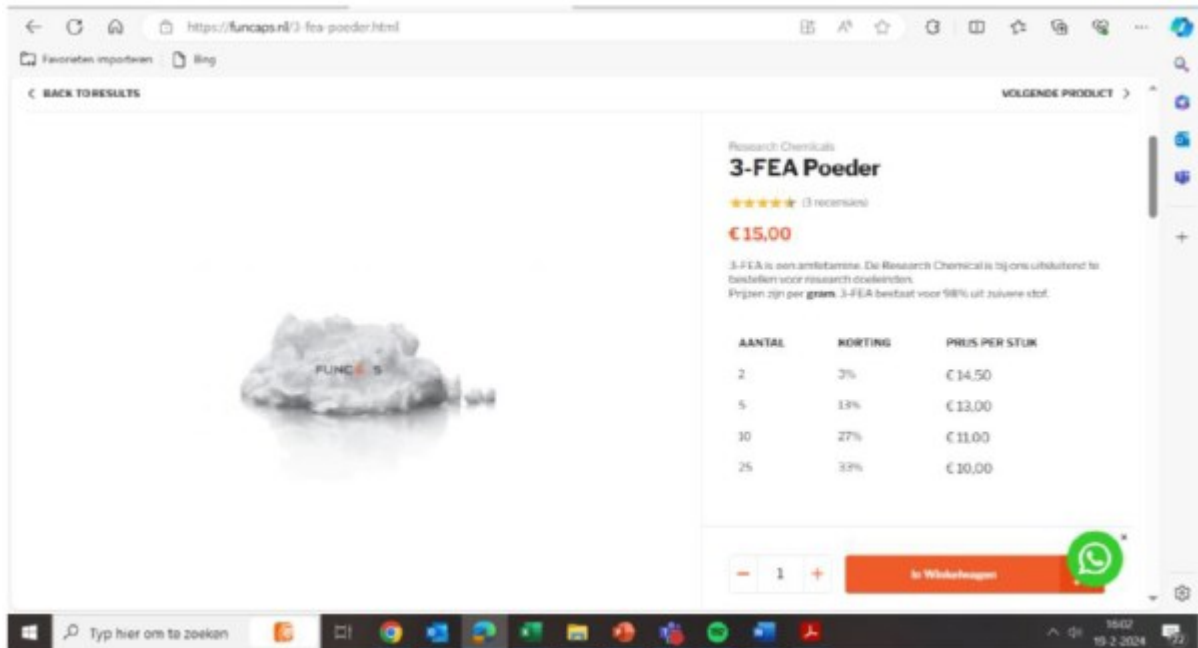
https://funcaps.nl/3-fea-poeder.html

Favorieten importeren | Bing

< BACK TO RESULTS

VOLGENDE PRODUCT >

FUNC S

Research Chemicals

3-FEA Poeder

★★★★★ (3 recensies)

€15,00

3-FEA is een amfetamine. De Research Chemical is bij ons uitsluitend te bestellen voor research doeleinden.
Prijzen zijn per gram. 3-FEA bestaat voor 98% uit zuivere stof.

| AANTAL | KORTING | PRIJS PER STUK |
|---|---|---|
| 2 | 3% | €14,50 |
| 5 | 13% | €13,00 |
| 10 | 27% | €11,00 |
| 25 | 33% | €10,00 |

− 1 +

In Winkelwagen

Typ hier om te zoeken

16:02
19-2-2024